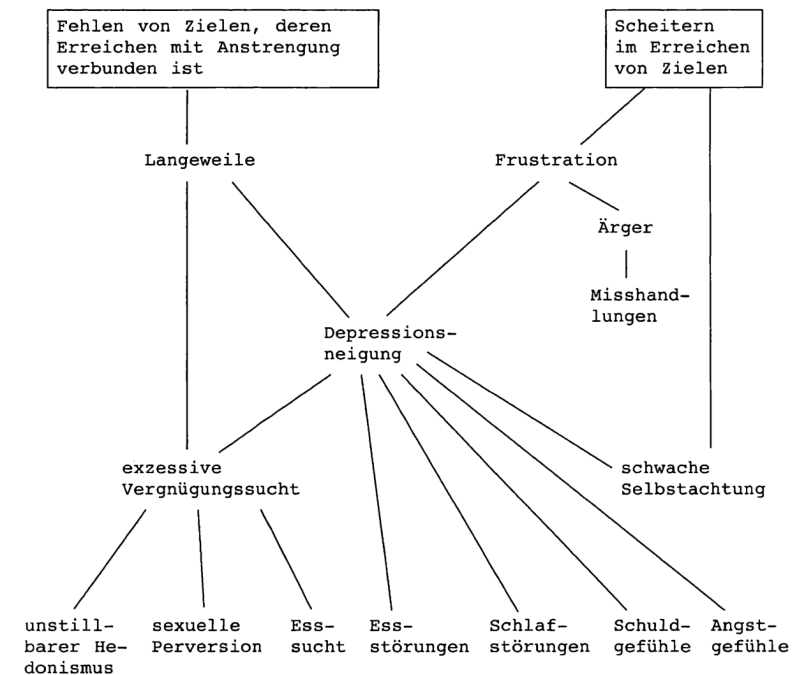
Fehlen von Zielen, deren Erreichen mit Anstrengung verbunden ist

Scheitern im Erreichen von Zielen

Langeweile

Frustration

Ärger

Misshandlungen

Depressionsneigung

exzessive Vergnügungssucht

schwache Selbstachtung

unstillbarer Hedonismus

sexuelle Perversion

Esssucht

Essstörungen

Schlafstörungen

Schuldgefühle

Angstgefühle